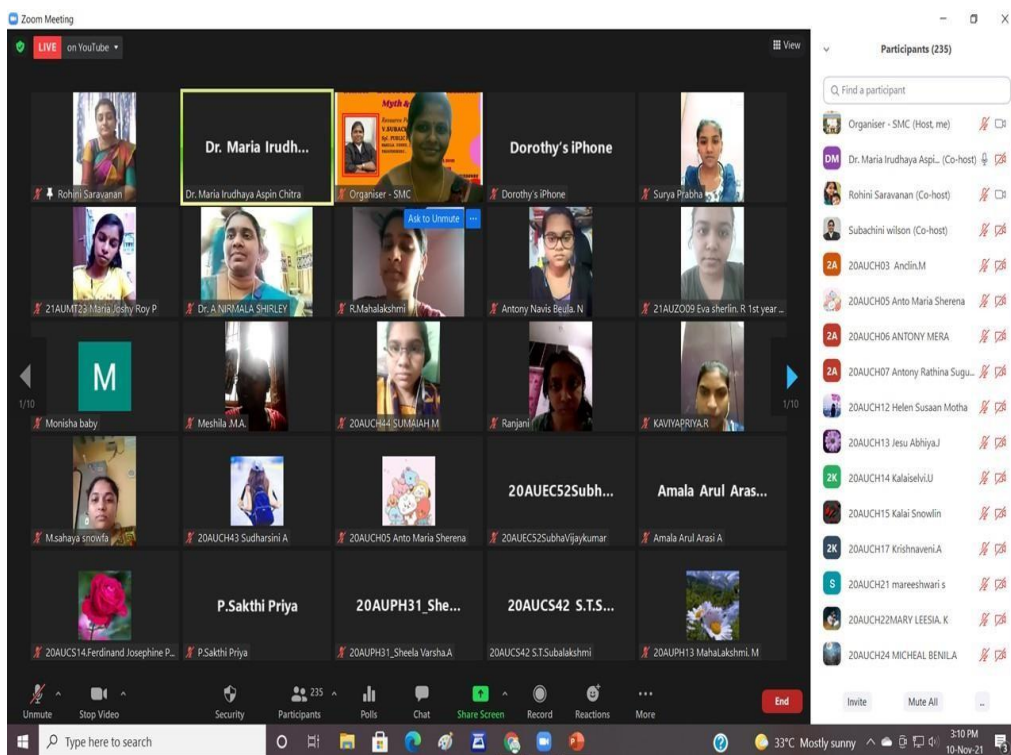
Zoom Meeting

LIVE on YouTube

View

Participants (235)

Find a participant

Rohini Saravanan

Dr. Maria Irudh...
Dr. Maria Irudhaya Aspin Chitra

Myth &
V.SURAC
Organiser - SMC

Dorothy's iPhone
Dorothy's iPhone

Surya Prabha

21AUMT23 Maria Joshy Roy P

Dr. A NIRMALA SHIRLEY

Ask to Unmute
R.Mahalakshmi

Antony Navis Beula. N

21AUZO09 Eva sherlin. R 1st year ...

1/10

M
Monisha baby

Meshila .M.A.

20AUCH44 SUMAIAH.M

Ranjani

KAVIYAPRIYA.R

1/10

M.sahaya snowfa

20AUCH43 Sudharsini A

20AUCH05 Anto Maria Sherena

20AUEC52Subh...
20AUEC52SubhaVijaykumar

Amala Arul Aras...
Amala Arul Arasi A

20AUCS14.Ferdinand Josephine P...

P.Sakthi Priya
P.Sakthi Priya

20AUPH31_She...
20AUPH31_Sheela Varsha.A

20AUCS42 S.T.S...
20AUCS42 S.T.Subalakshmi

20AUPH13 MahaLakshmi. M

Organiser - SMC (Host, me)

DM Dr. Maria Irudhaya Aspi... (Co-host)

Rohini Saravanan (Co-host)

Subachini wilson (Co-host)

2A 20AUCH03 Anclin.M

20AUCH05 Anto Maria Sherena

2A 20AUCH06 ANTONY MERA

2A 20AUCH07 Antony Rathina Sugu...

20AUCH12 Helen Susaan Motha

20AUCH13 Jesu Abhiya.J

2K 20AUCH14 Kalaiselvi.U

20AUCH15 Kalai Snowlin

2K 20AUCH17 Krishnaveni.A

S 20AUCH21 mareeshwari s

20AUCH22MARY LEESIA. K

20AUCH24 MICHEAL BENIL.A

Invite Mute All ...

Unmute Stop Video Security 235 Participants Polls Chat Share Screen Record Reactions More End

Type here to search

33°C Mostly sunny 3:10 PM 10-Nov-21